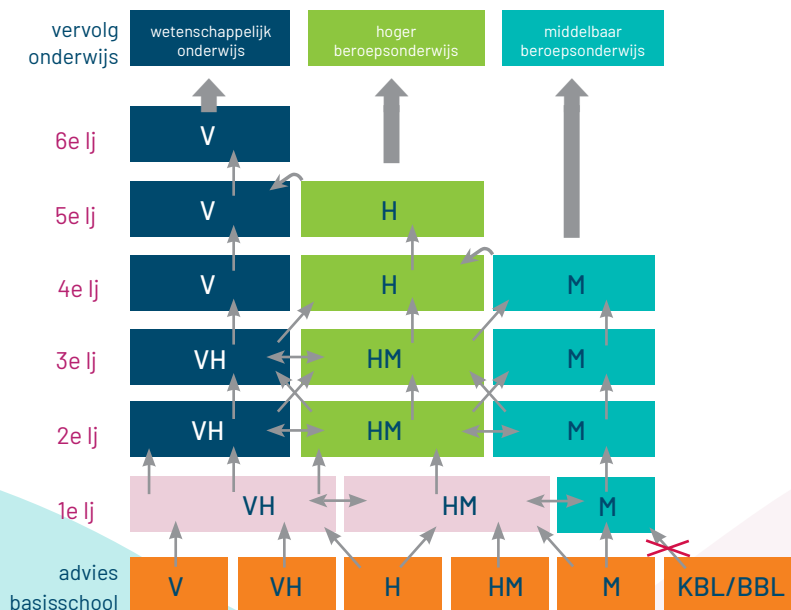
vervolg onderwijs

wetenschappelijk onderwijs

hoger beroepsonderwijs

middelbaar beroepsonderwijs

6e lj

V

5e lj

V

H

4e lj

V

H

M

3e lj

VH

HM

M

2e lj

VH

HM

M

1e lj

VH

HM

M

advies basisschool

V

VH

H

HM

M

KBL/BBL